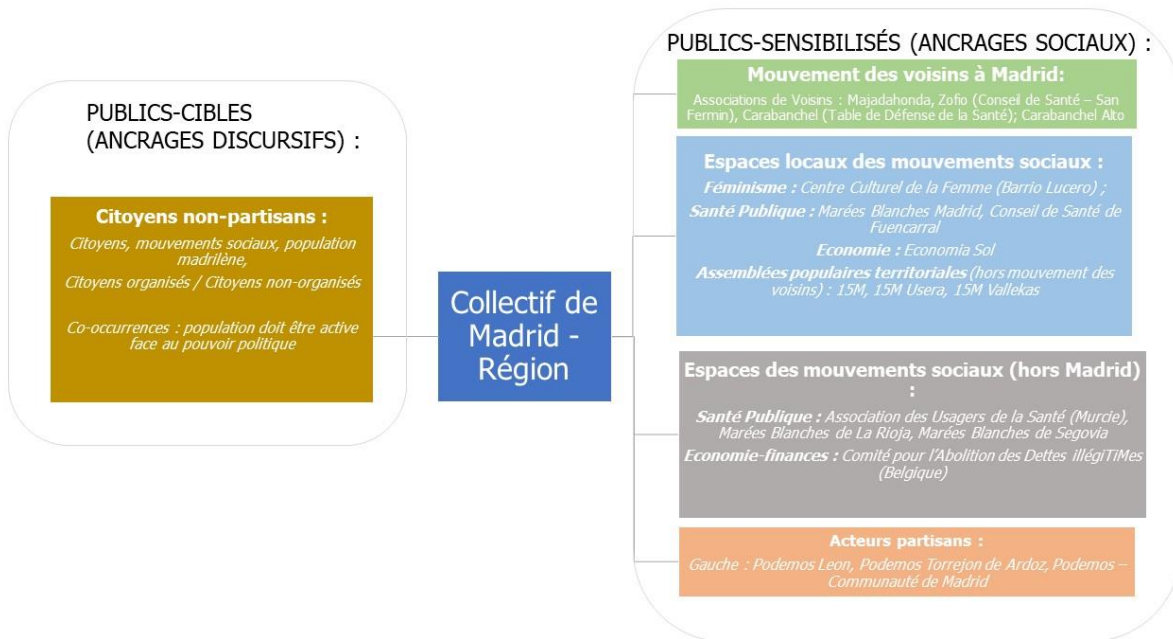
PUBLICS-CIBLES (ANCRAGES DISCURSIFS) :

Citoyens non-partisans :

Citoyens, mouvements sociaux, population madrilène,

Citoyens organisés / Citoyens non-organisés

Co-occurrences : population doit être active face au pouvoir politique

Collectif de Madrid - Région

PUBLICS-SENSIBILISÉS (ANCRAGES SOCIAUX) :

Mouvement des voisins à Madrid:

Associations de Voisins : Majadahonda, Zofio (Conseil de Santé – San Fermin), Carabanchel (Table de Défense de la Santé); Carabanchel Alto

Espaces locaux des mouvements sociaux :

Féminisme : Centre Culturel de la Femme (Barrio Lucero) ;

Santé Publique : Marées Blanches Madrid, Conseil de Santé de Fuencarral

Economie : Economia Sol

Assemblées populaires territoriales (hors mouvement des voisins) : 15M, 15M Usera, 15M Vallekas

Espaces des mouvements sociaux (hors Madrid) :

Santé Publique : Association des Usagers de la Santé (Murcie), Marées Blanches de La Rioja, Marées Blanches de Segovia

Economie-finances : Comité pour l'Abolition des Dettes illégiTiMes (Belgique)

Acteurs partisans :

Gauche : Podemos Leon, Podemos Torrejon de Ardoz, Podemos – Communauté de Madrid